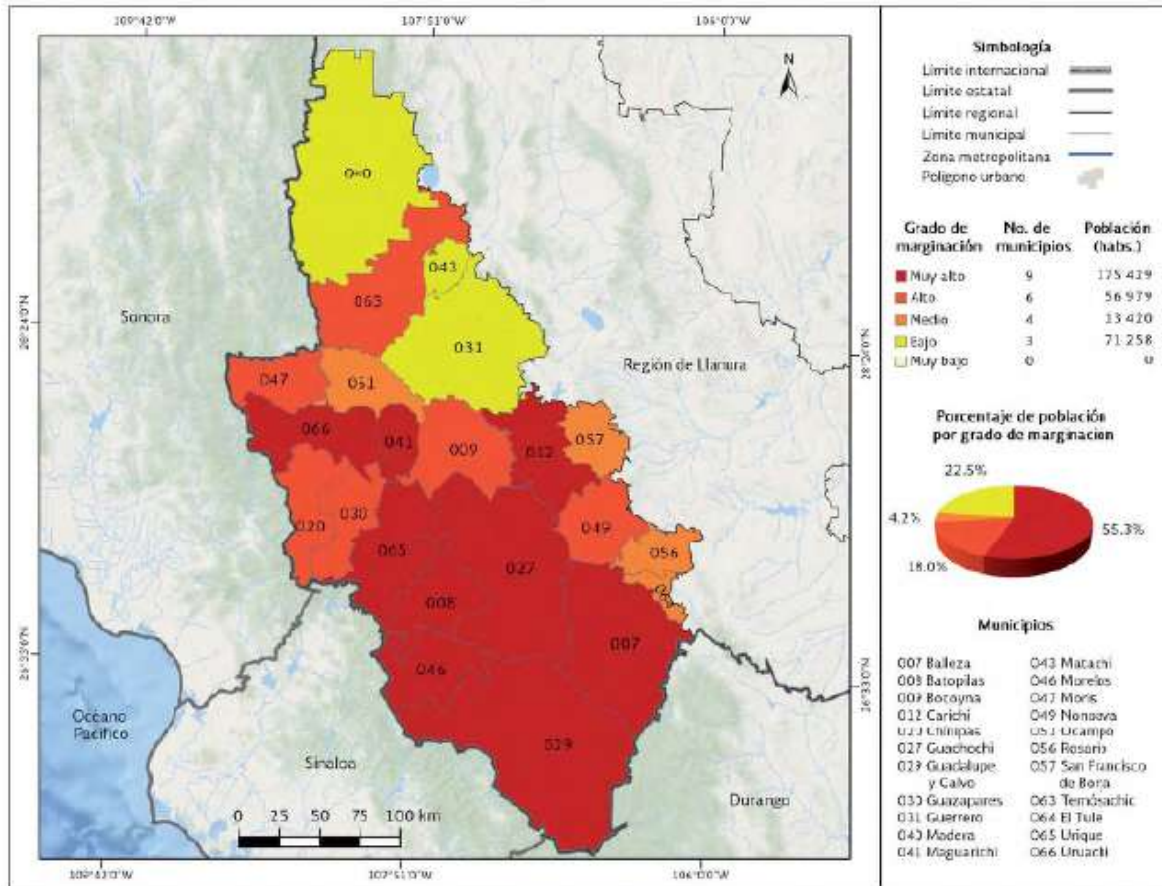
109°42'0"W
107°51'0"W
106°0'0"W

N

0=0
043
063
031
047
051
066
041
009
012
057
030
020
049
056
065
027
008
007
046
029

Sonora
Región de Llanura
Océano Pacífico
Sinaloa
Durango

28°24'0"N
26°33'0"N

0 25 50 75 100 km

109°42'0"W
107°51'0"W
106°0'0"W

Simbología
Límite internacional
Límite estatal
Límite regional
Límite municipal
Zona metropolitana
Polígono urbano

| Grado de marginación | No. de municipios | Población (habs.) |
|---|---|---|
| Muy alto | 9 | 175 429 |
| Alto | 6 | 56 979 |
| Medio | 4 | 13 420 |
| Bajo | 3 | 71 258 |
| Muy bajo | 0 | 0 |

Porcentaje de población por grado de marginacion

22.5%
4.2%
18.0%
55.3%

Municipios

007 Balleza
008 Batopilas
009 Bocoyna
012 Carichí
020 Chínipas
027 Guachochi
029 Guadalupe y Calvo
030 Guazapares
031 Guerrero
040 Madera
041 Maguarichi
043 Matachí
046 Morelos
047 Moris
049 Nonoava
051 Ocampo
056 Rosario
057 San Francisco de Borja
063 Temósachic
064 El Tule
065 Urique
066 Uruachi